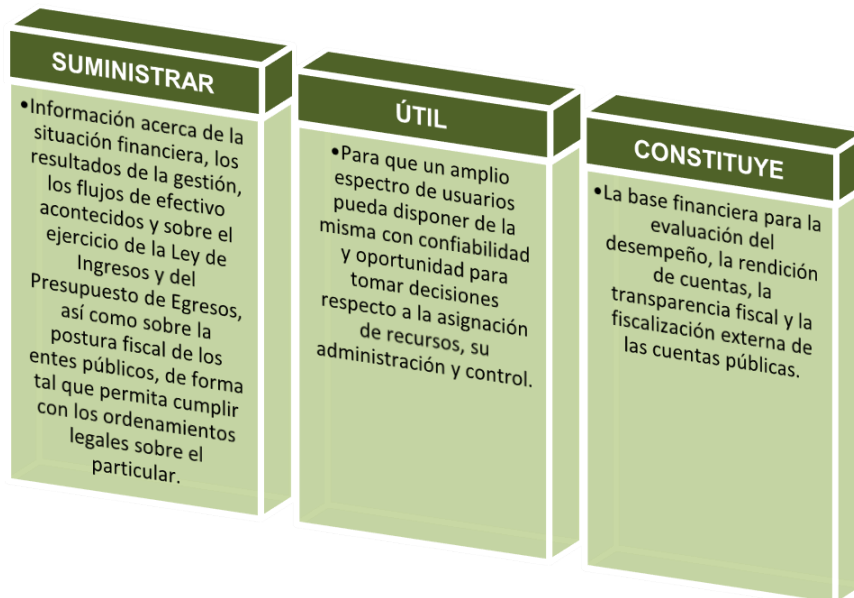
SUMINISTRAR

•Información acerca de la situación financiera, los resultados de la gestión, los flujos de efectivo acontecidos y sobre el ejercicio de la Ley de Ingresos y del Presupuesto de Egresos, así como sobre la postura fiscal de los entes públicos, de forma tal que permita cumplir con los ordenamientos legales sobre el particular.

ÚTIL

•Para que un amplio espectro de usuarios pueda disponer de la misma con confiabilidad y oportunidad para tomar decisiones respecto a la asignación de recursos, su administración y control.

CONSTITUYE

•La base financiera para la evaluación del desempeño, la rendición de cuentas, la transparencia fiscal y la fiscalización externa de las cuentas públicas.